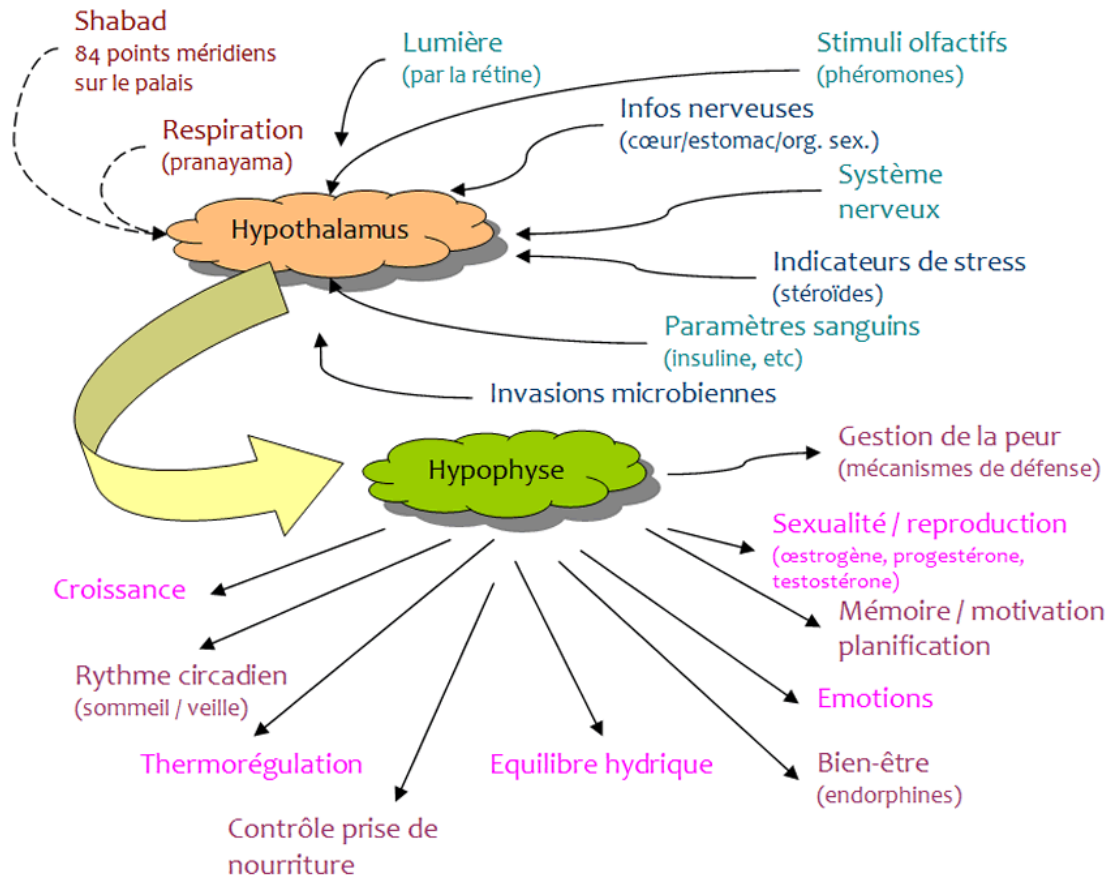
Shabad
84 points méridiens sur le palais

Lumière
(par la rétine)

Stimuli olfactifs
(phéromones)

Infos nerveuses
(cœur/estomac/org. sex.)

Respiration
(pranayama)

Système nerveux

Hypothalamus

Indicateurs de stress
(stéroïdes)

Paramètres sanguins
(insuline, etc)

Invasions microbiennes

Hypophyse

Gestion de la peur
(mécanismes de défense)

Sexualité / reproduction
(œstrogène, progestérone, testostérone)

Croissance

Mémoire / motivation planification

Rythme circadien
(sommeil / veille)

Emotions

Thermorégulation

Equilibre hydrique

Bien-être
(endorphines)

Contrôle prise de nourriture